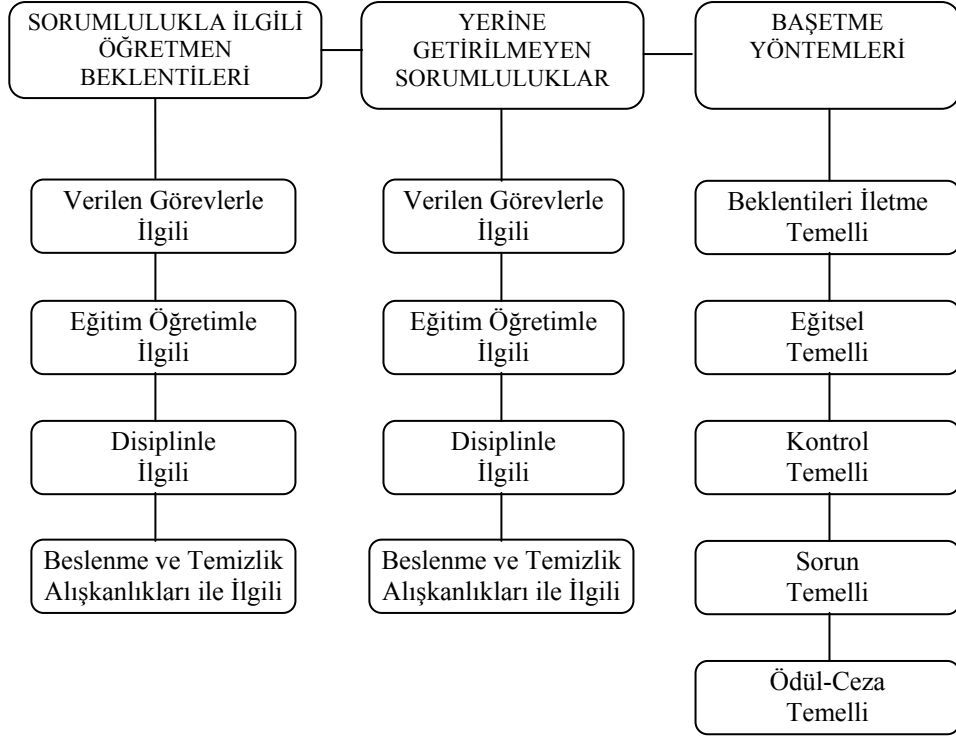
SORUMLULUKLA İLGİLİ ÖĞRETMEN BEKLENTİLERİ

Verilen Görevlerle İlgili

Eğitim Öğretimle İlgili

Disiplinle İlgili

Beslenme ve Temizlik Alışkanlıkları ile İlgili

YERİNE GETİRİLMEYEN SORUMLULUKLAR

Verilen Görevlerle İlgili

Eğitim Öğretimle İlgili

Disiplinle İlgili

Beslenme ve Temizlik Alışkanlıkları ile İlgili

BAŞETME YÖNTEMLERİ

Beklentileri İletme Temelli

Eğitsel Temelli

Kontrol Temelli

Sorun Temelli

Ödül-Ceza Temelli